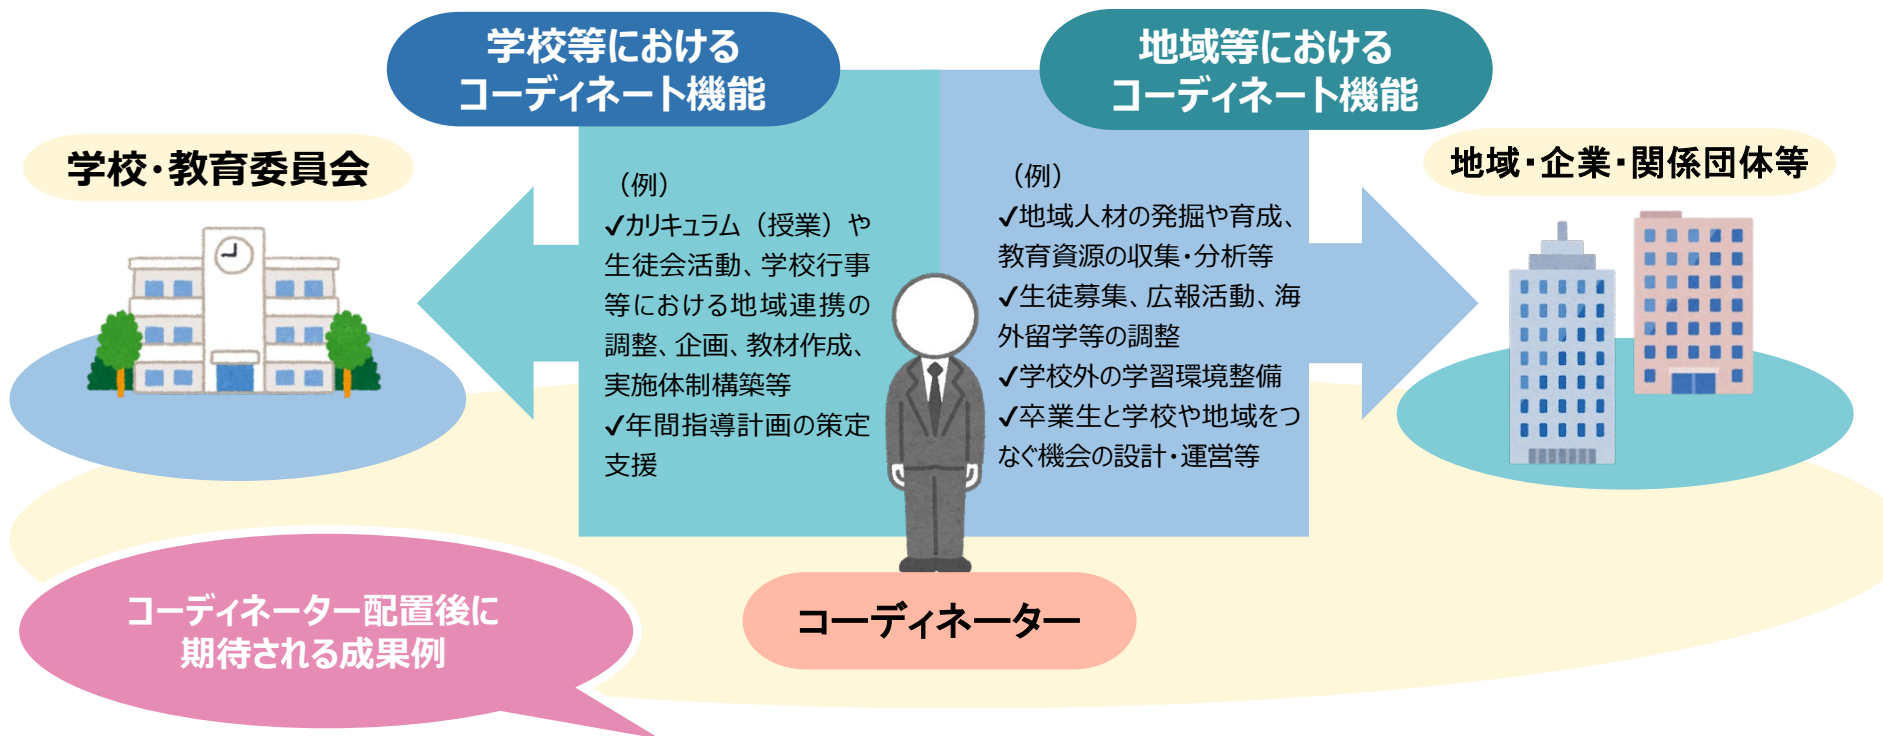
学校等における
コーディネート機能

地域等における
コーディネート機能

学校・教育委員会

（例）
✓カリキュラム（授業）や生徒会活動、学校行事等における地域連携の調整、企画、教材作成、実施体制構築等
✓年間指導計画の策定支援

（例）
✓地域人材の発掘や育成、教育資源の収集・分析等
✓生徒募集、広報活動、海外留学等の調整
✓学校外の学習環境整備
✓卒業生と学校や地域をつなぐ機会の設計・運営等

地域・企業・関係団体等

コーディネーター配置後に
期待される成果例

コーディネーター